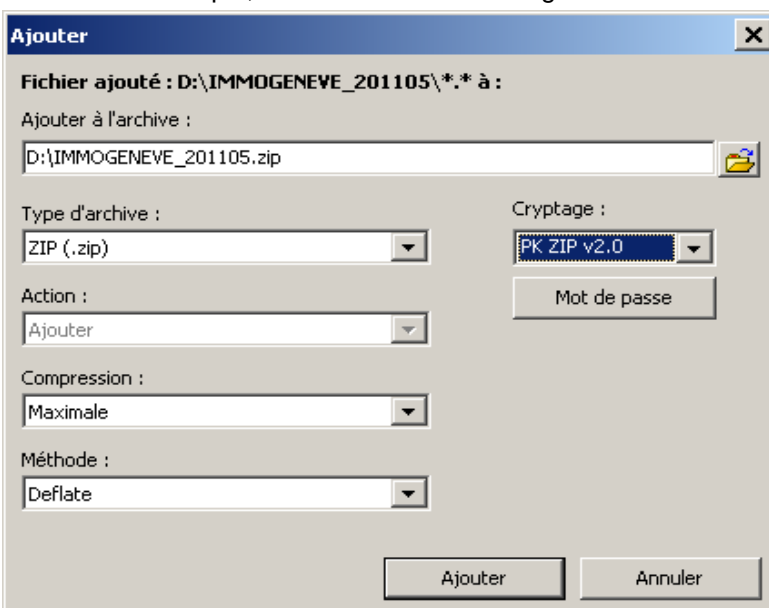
Ajouter

Fichier ajouté : D:\IMMOGENEVE_201105\*.* à :

Ajouter à l'archive :

D:\IMMOGENEVE_201105.zip

Type d'archive :

ZIP (.zip)

Cryptage :

PK ZIP v2.0

Mot de passe

Action :

Ajouter

Compression :

Maximale

Méthode :

Deflate

Ajouter

Annuler